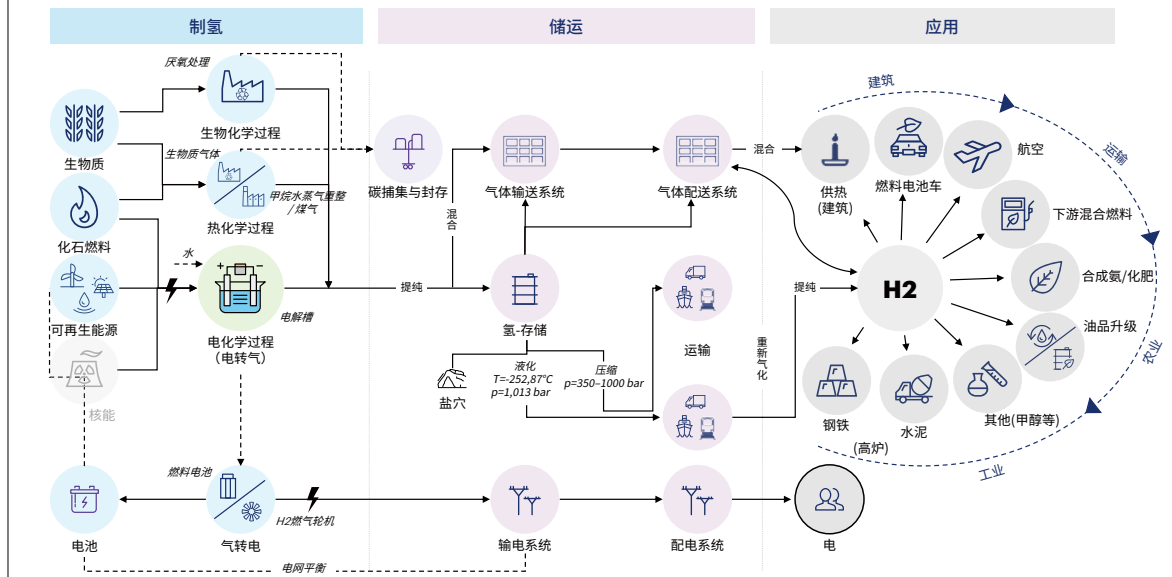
制氢

储运

应用

厌氧处理

生物质

生物化学过程

生物质气体

甲烷水蒸气重整/煤气

热化学过程

化石燃料

水

可再生能源

电化学过程
（电转气）

电解槽

核能

碳捕集与封存

混合

气体输送系统

气体配送系统

提纯

氢-存储

液化
T=-252,87°C
p=1,013 bar

压缩
p=350–1000 bar

盐穴

运输

重新气化

混合

提纯

建筑

运输

供热
（建筑）

燃料电池车

航空

下游混合燃料

H2

合成氨/化肥

油品升级

农业

钢铁
（高炉）

水泥

其他(甲醇等)

工业

燃料电池

H2燃气轮机

电池

气转电

输电系统

配电系统

电

电网平衡